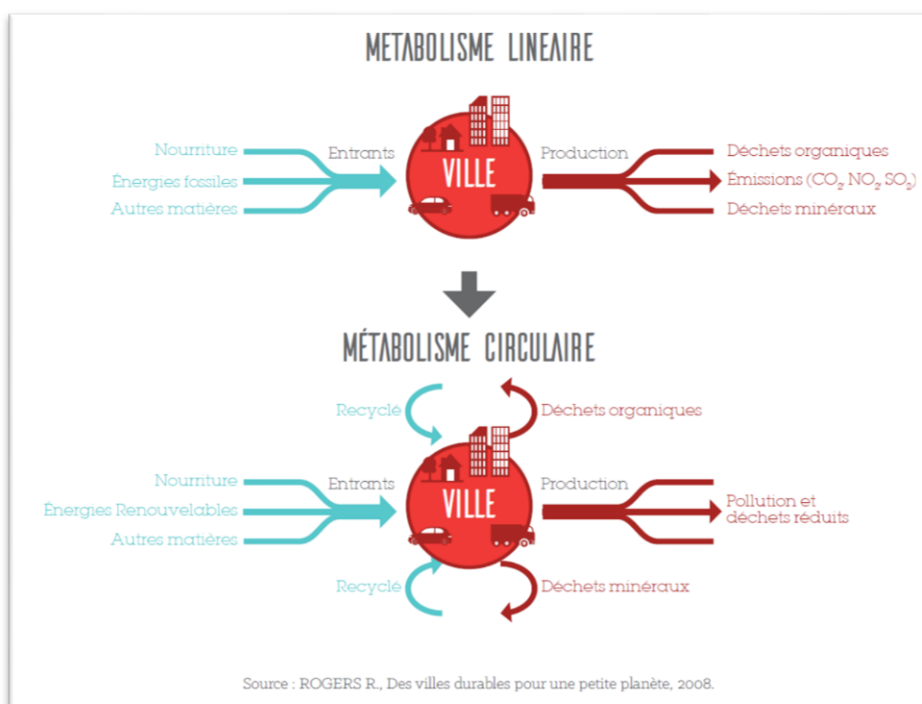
METABOLISME LINEAIRE

Nourriture
Énergies fossiles
Autres matières

Entrants

VILLE

Production

Déchets organiques
Émissions ($CO_2$ $NO_2$ $SO_2$)
Déchets minéraux

MÉTABOLISME CIRCULAIRE

Recyclé
Déchets organiques

Nourriture
Énergies Renouvelables
Autres matières

Entrants

VILLE

Production

Pollution et déchets réduits

Recyclé
Déchets minéraux

Source : ROGERS R., Des villes durables pour une petite planète, 2008.